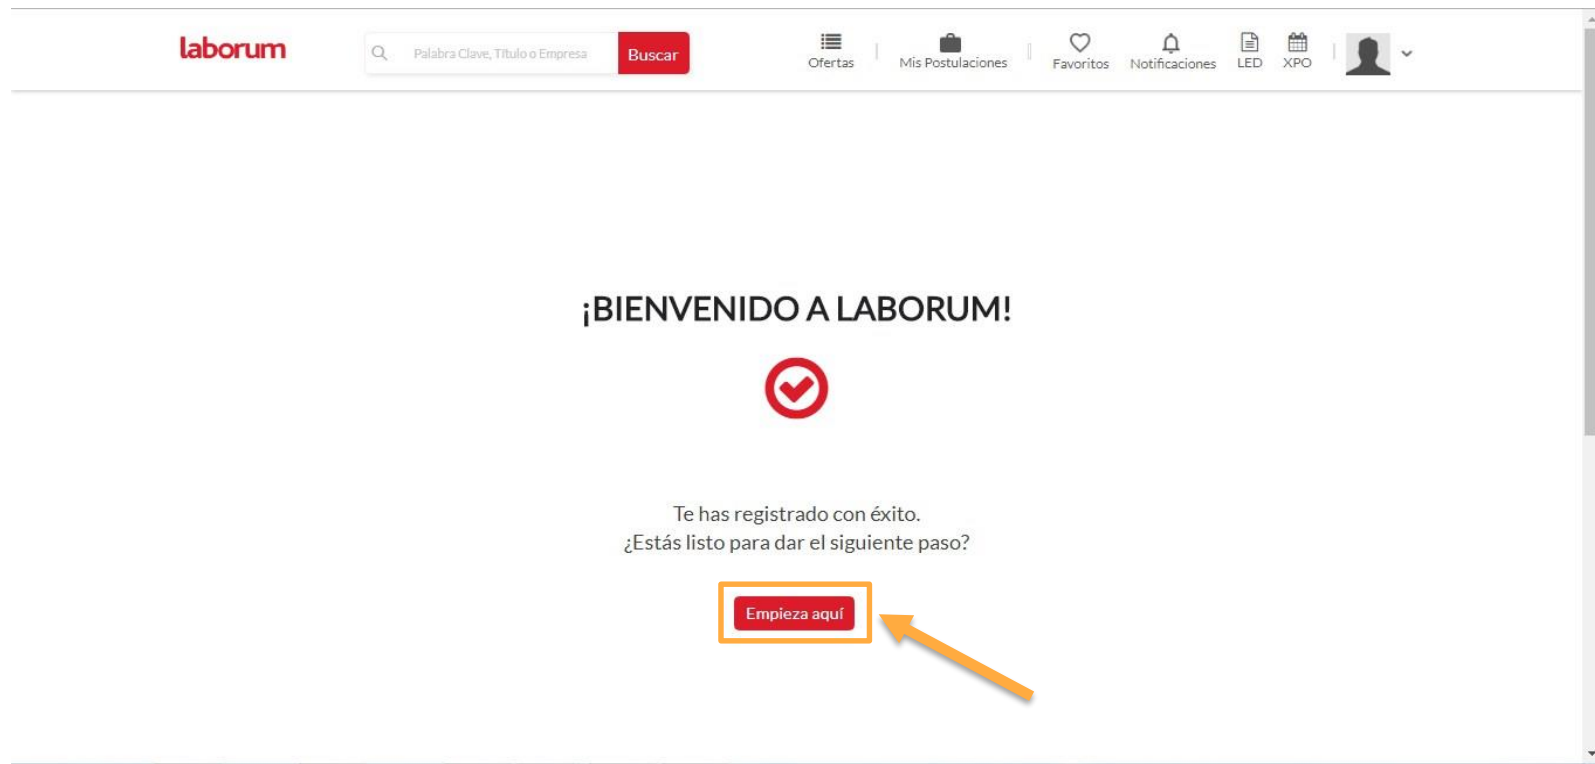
laborum

Palabra Clave, Título o Empresa

Buscar

Ofertas | Mis Postulaciones | Favoritos Notificaciones LED XPO

¡BIENVENIDO A LABORUM!

Te has registrado con éxito.
¿Estás listo para dar el siguiente paso?

Empieza aquí